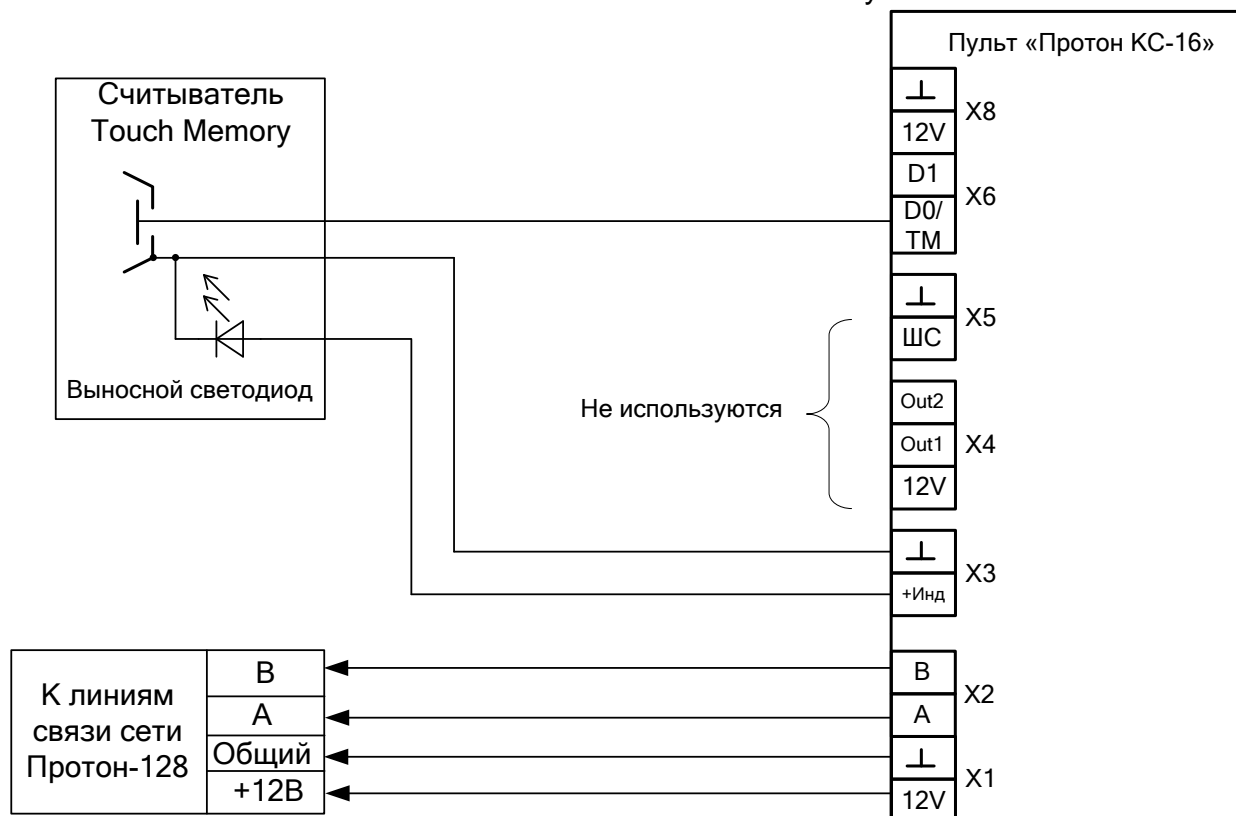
Пульт «Протон КС-16»

Считыватель Touch Memory

Выносной светодиод

$\perp$
12V
X8

D1
D0/TM
X6

$\perp$
ШС
X5

Не используются

Out2
Out1
12V
X4

$\perp$
+Инд
X3

К линиям связи сети Протон-128

B
A
Общий
+12В

B
A
X2

$\perp$
12V
X1